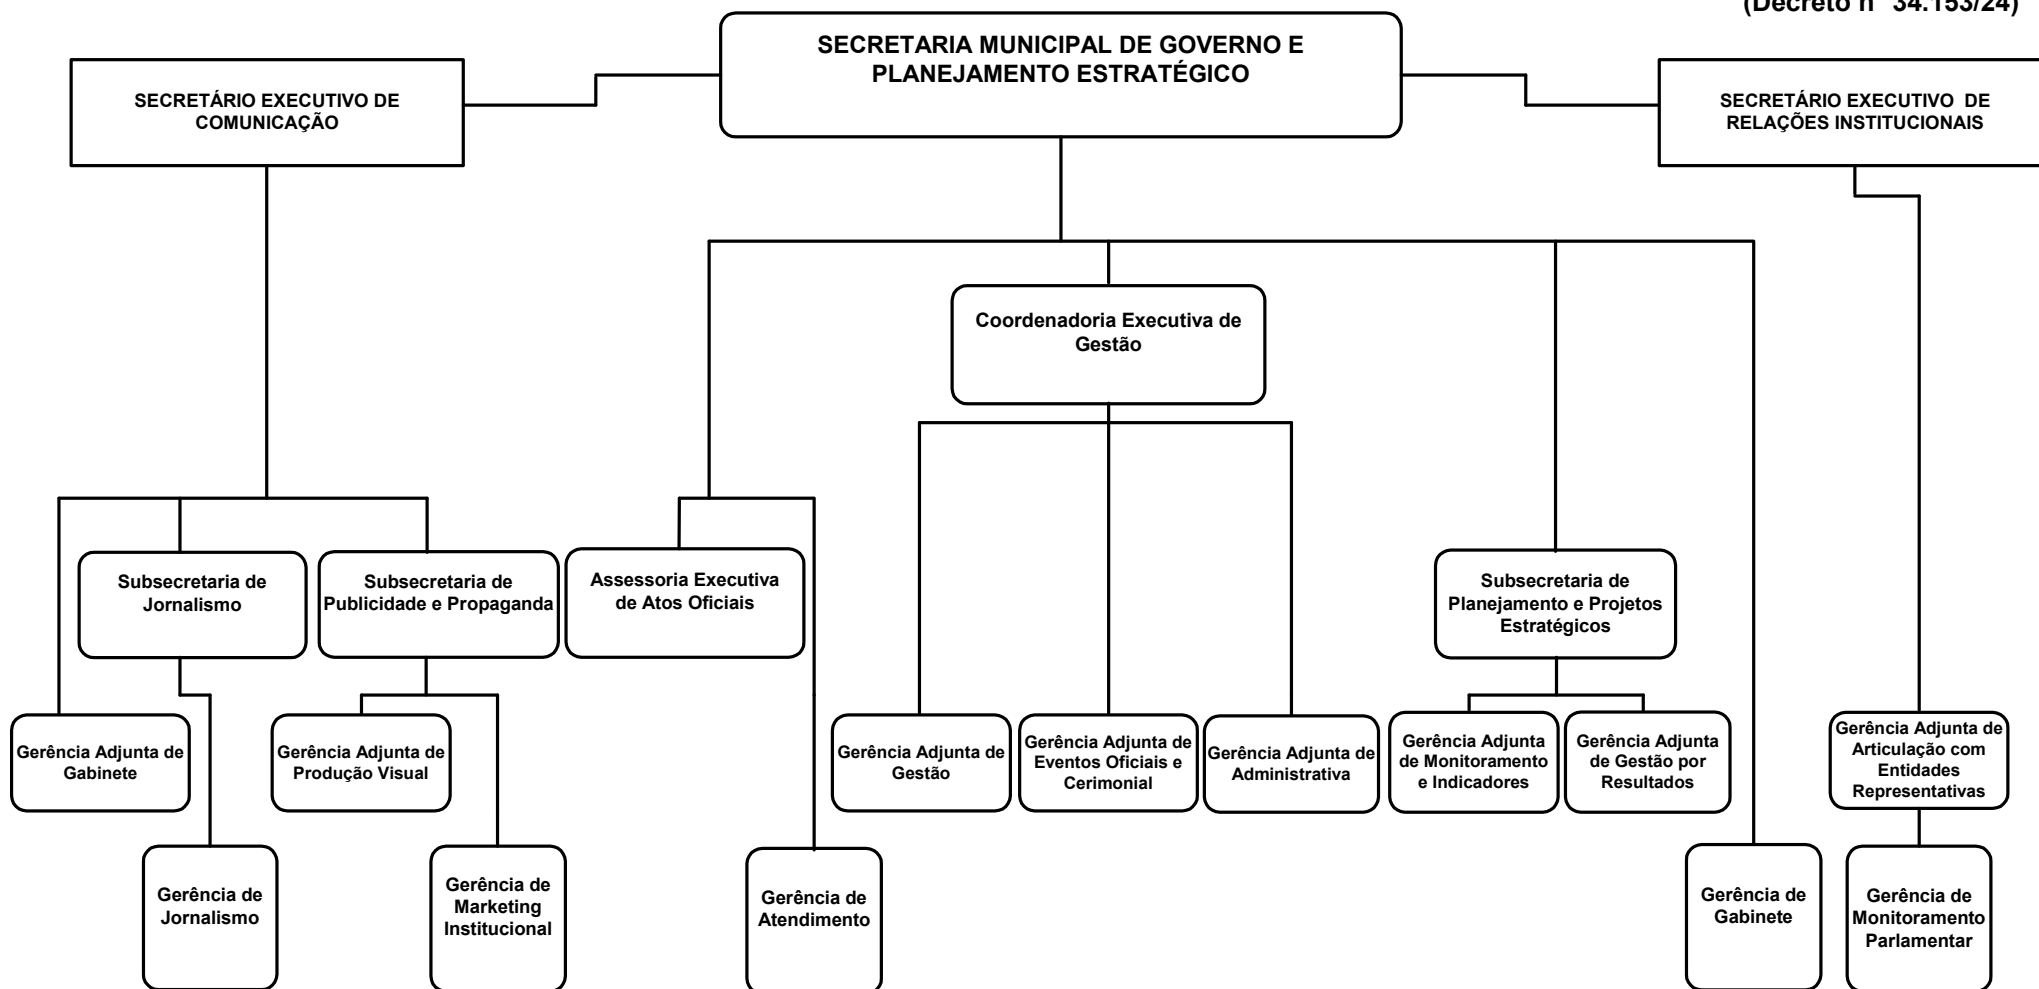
(Decreto nº 34.153/24)

SECRETARIA MUNICIPAL DE GOVERNO E PLANEJAMENTO ESTRATÉGICO

SECRETÁRIO EXECUTIVO DE COMUNICAÇÃO

SECRETÁRIO EXECUTIVO DE RELAÇÕES INSTITUCIONAIS

Coordenadoria Executiva de Gestão

Subsecretaria de Jornalismo

Subsecretaria de Publicidade e Propaganda

Assessoria Executiva de Atos Oficiais

Subsecretaria de Planejamento e Projetos Estratégicos

Gerência Adjunta de Gabinete

Gerência Adjunta de Produção Visual

Gerência Adjunta de Gestão

Gerência Adjunta de Eventos Oficiais e Cerimonial

Gerência Adjunta de Administrativa

Gerência Adjunta de Monitoramento e Indicadores

Gerência Adjunta de Gestão por Resultados

Gerência Adjunta de Articulação com Entidades Representativas

Gerência de Jornalismo

Gerência de Marketing Institucional

Gerência de Atendimento

Gerência de Gabinete

Gerência de Monitoramento Parlamentar